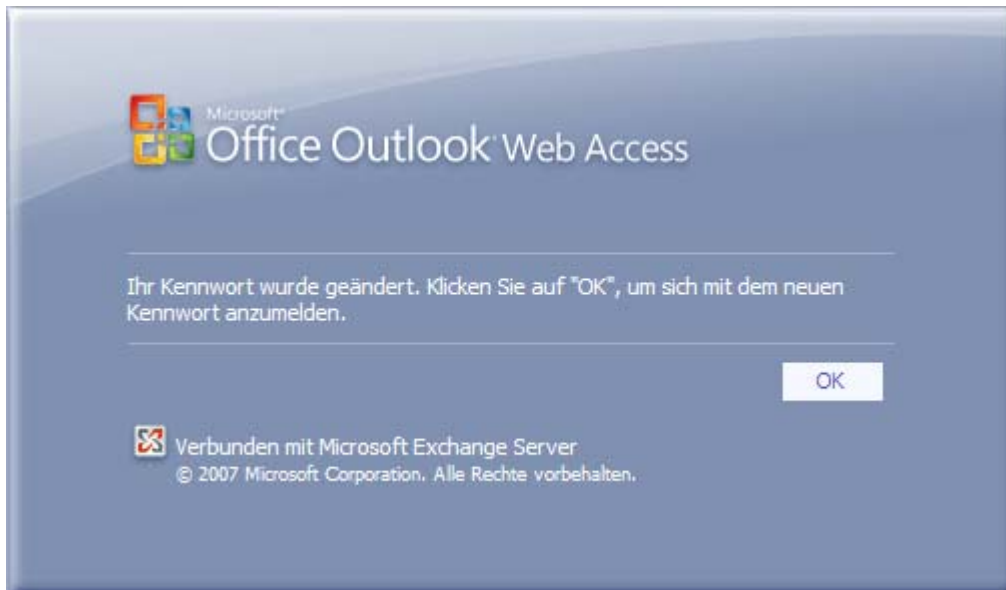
Microsoft® Office Outlook® Web Access

Ihr Kennwort wurde geändert. Klicken Sie auf "OK", um sich mit dem neuen Kennwort anzumelden.

OK

Verbunden mit Microsoft Exchange Server
© 2007 Microsoft Corporation. Alle Rechte vorbehalten.